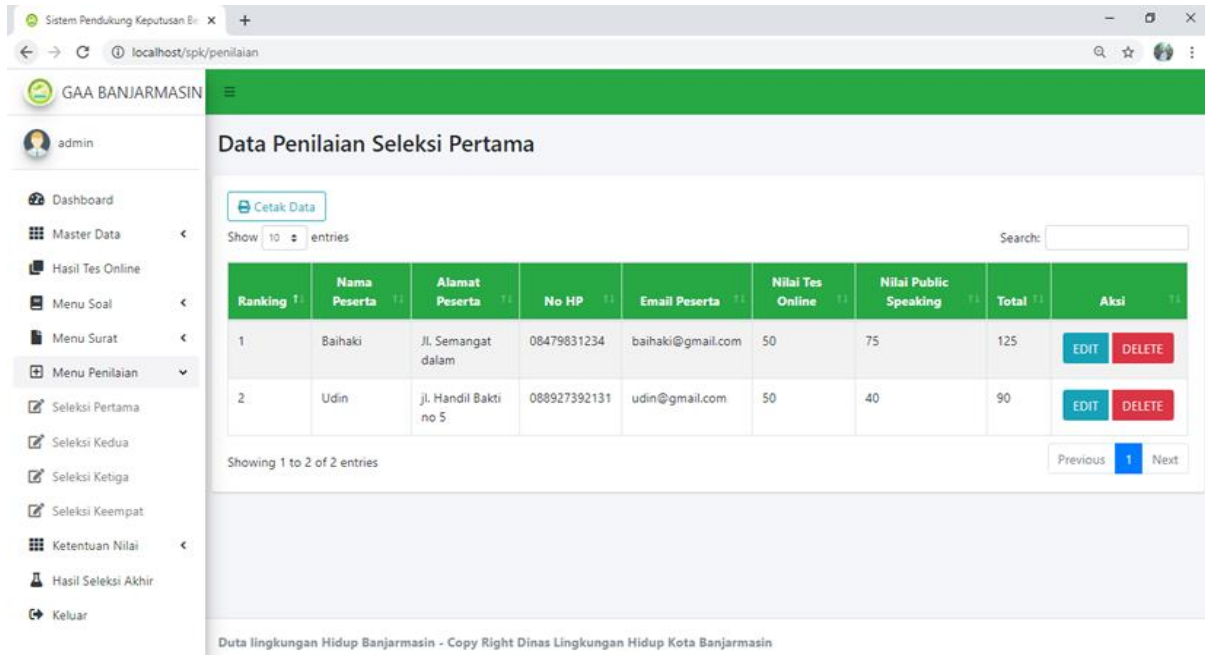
Sistem Pendukung Keputusan Be ×
+
localhost/spk/penilaian

GAA BANJARMASIN

admin

Dashboard
Master Data
Hasil Tes Online
Menu Soal
Menu Surat
Menu Penilaian
Seleksi Pertama
Seleksi Kedua
Seleksi Ketiga
Seleksi Keempat
Ketentuan Nilai
Hasil Seleksi Akhir
Keluar

Data Penilaian Seleksi Pertama

Cetak Data

Show 10 entries

Search:

| Ranking | Nama Peserta | Alamat Peserta | No HP | Email Peserta | Nilai Tes Online | Nilai Public Speaking | Total | Aksi |
|---|---|---|---|---|---|---|---|---|
| 1 | Baihaki | Jl. Semangat dalam | 08479831234 | baihaki@gmail.com | 50 | 75 | 125 | EDIT DELETE |
| 2 | Udin | jl. Handil Bakti no 5 | 088927392131 | udin@gmail.com | 50 | 40 | 90 | EDIT DELETE |

Showing 1 to 2 of 2 entries

Previous 1 Next

Duta lingkungan Hidup Banjarmasin - Copy Right Dinas Lingkungan Hidup Kota Banjarmasin